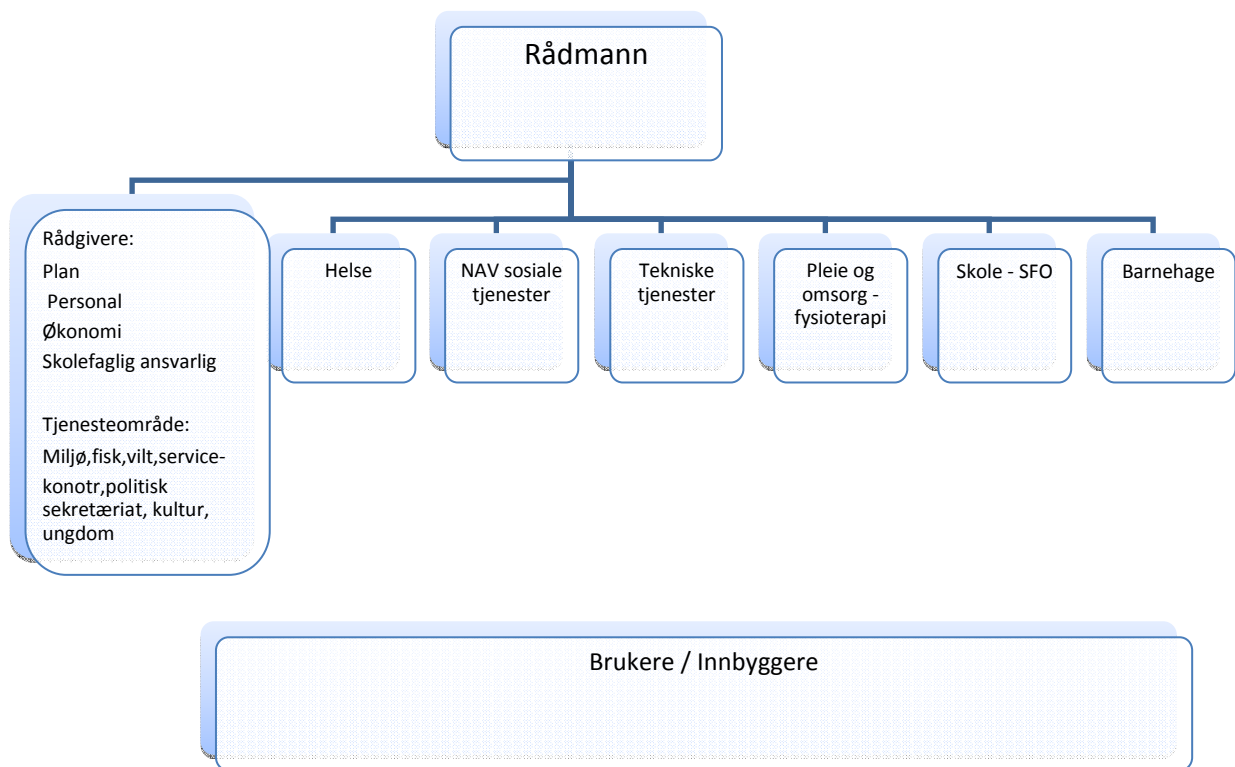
Rådmann

Rådgivere:
Plan
Personal
Økonomi
Skolefaglig ansvarlig

Tjenesteområde:
Miljø,fisk,vilt,service-konotr,politisk sekretæriat, kultur, ungdom

Helse

NAV sosiale tjenester

Tekniske tjenester

Pleie og omsorg - fysioterapi

Skole - SFO

Barnehage

Brukere / Innbyggere